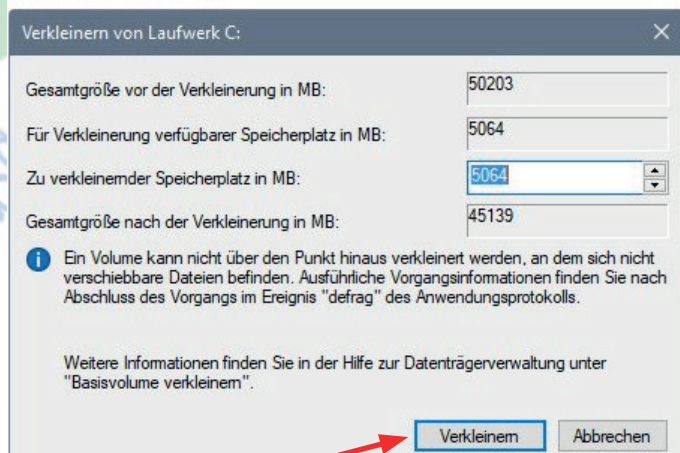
Verkleinern von Laufwerk C:

×

Gesamtgröße vor der Verkleinerung in MB:

50203

Für Verkleinerung verfügbarer Speicherplatz in MB:

5064

Zu verkleinernder Speicherplatz in MB:

5064

Gesamtgröße nach der Verkleinerung in MB:

45139

Ein Volume kann nicht über den Punkt hinaus verkleinert werden, an dem sich nicht verschiebbare Dateien befinden. Ausführliche Vorgangsinformationen finden Sie nach Abschluss des Vorgangs im Ereignis "defrag" des Anwendungsprotokolls.

Weitere Informationen finden Sie in der Hilfe zur Datenträgerverwaltung unter "Basisvolume verkleinern".

Verkleinern

Abbrechen